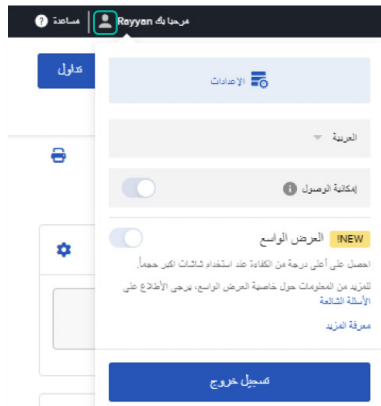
مرحبا بك Rayyan
مساعدة
تداول
الإعدادات
العربية
إمكانية الوصول
NEW! العرض الواسع
احصل على أعلى درجة من الكفاءة عند استخدام شاشات أكبر حجماً.
للمزيد من المعلومات حول خاصية العرض الواسع، يرجى الاطلاع على الأسئلة الشائعة
معرفة المزيد
تسجيل خروج